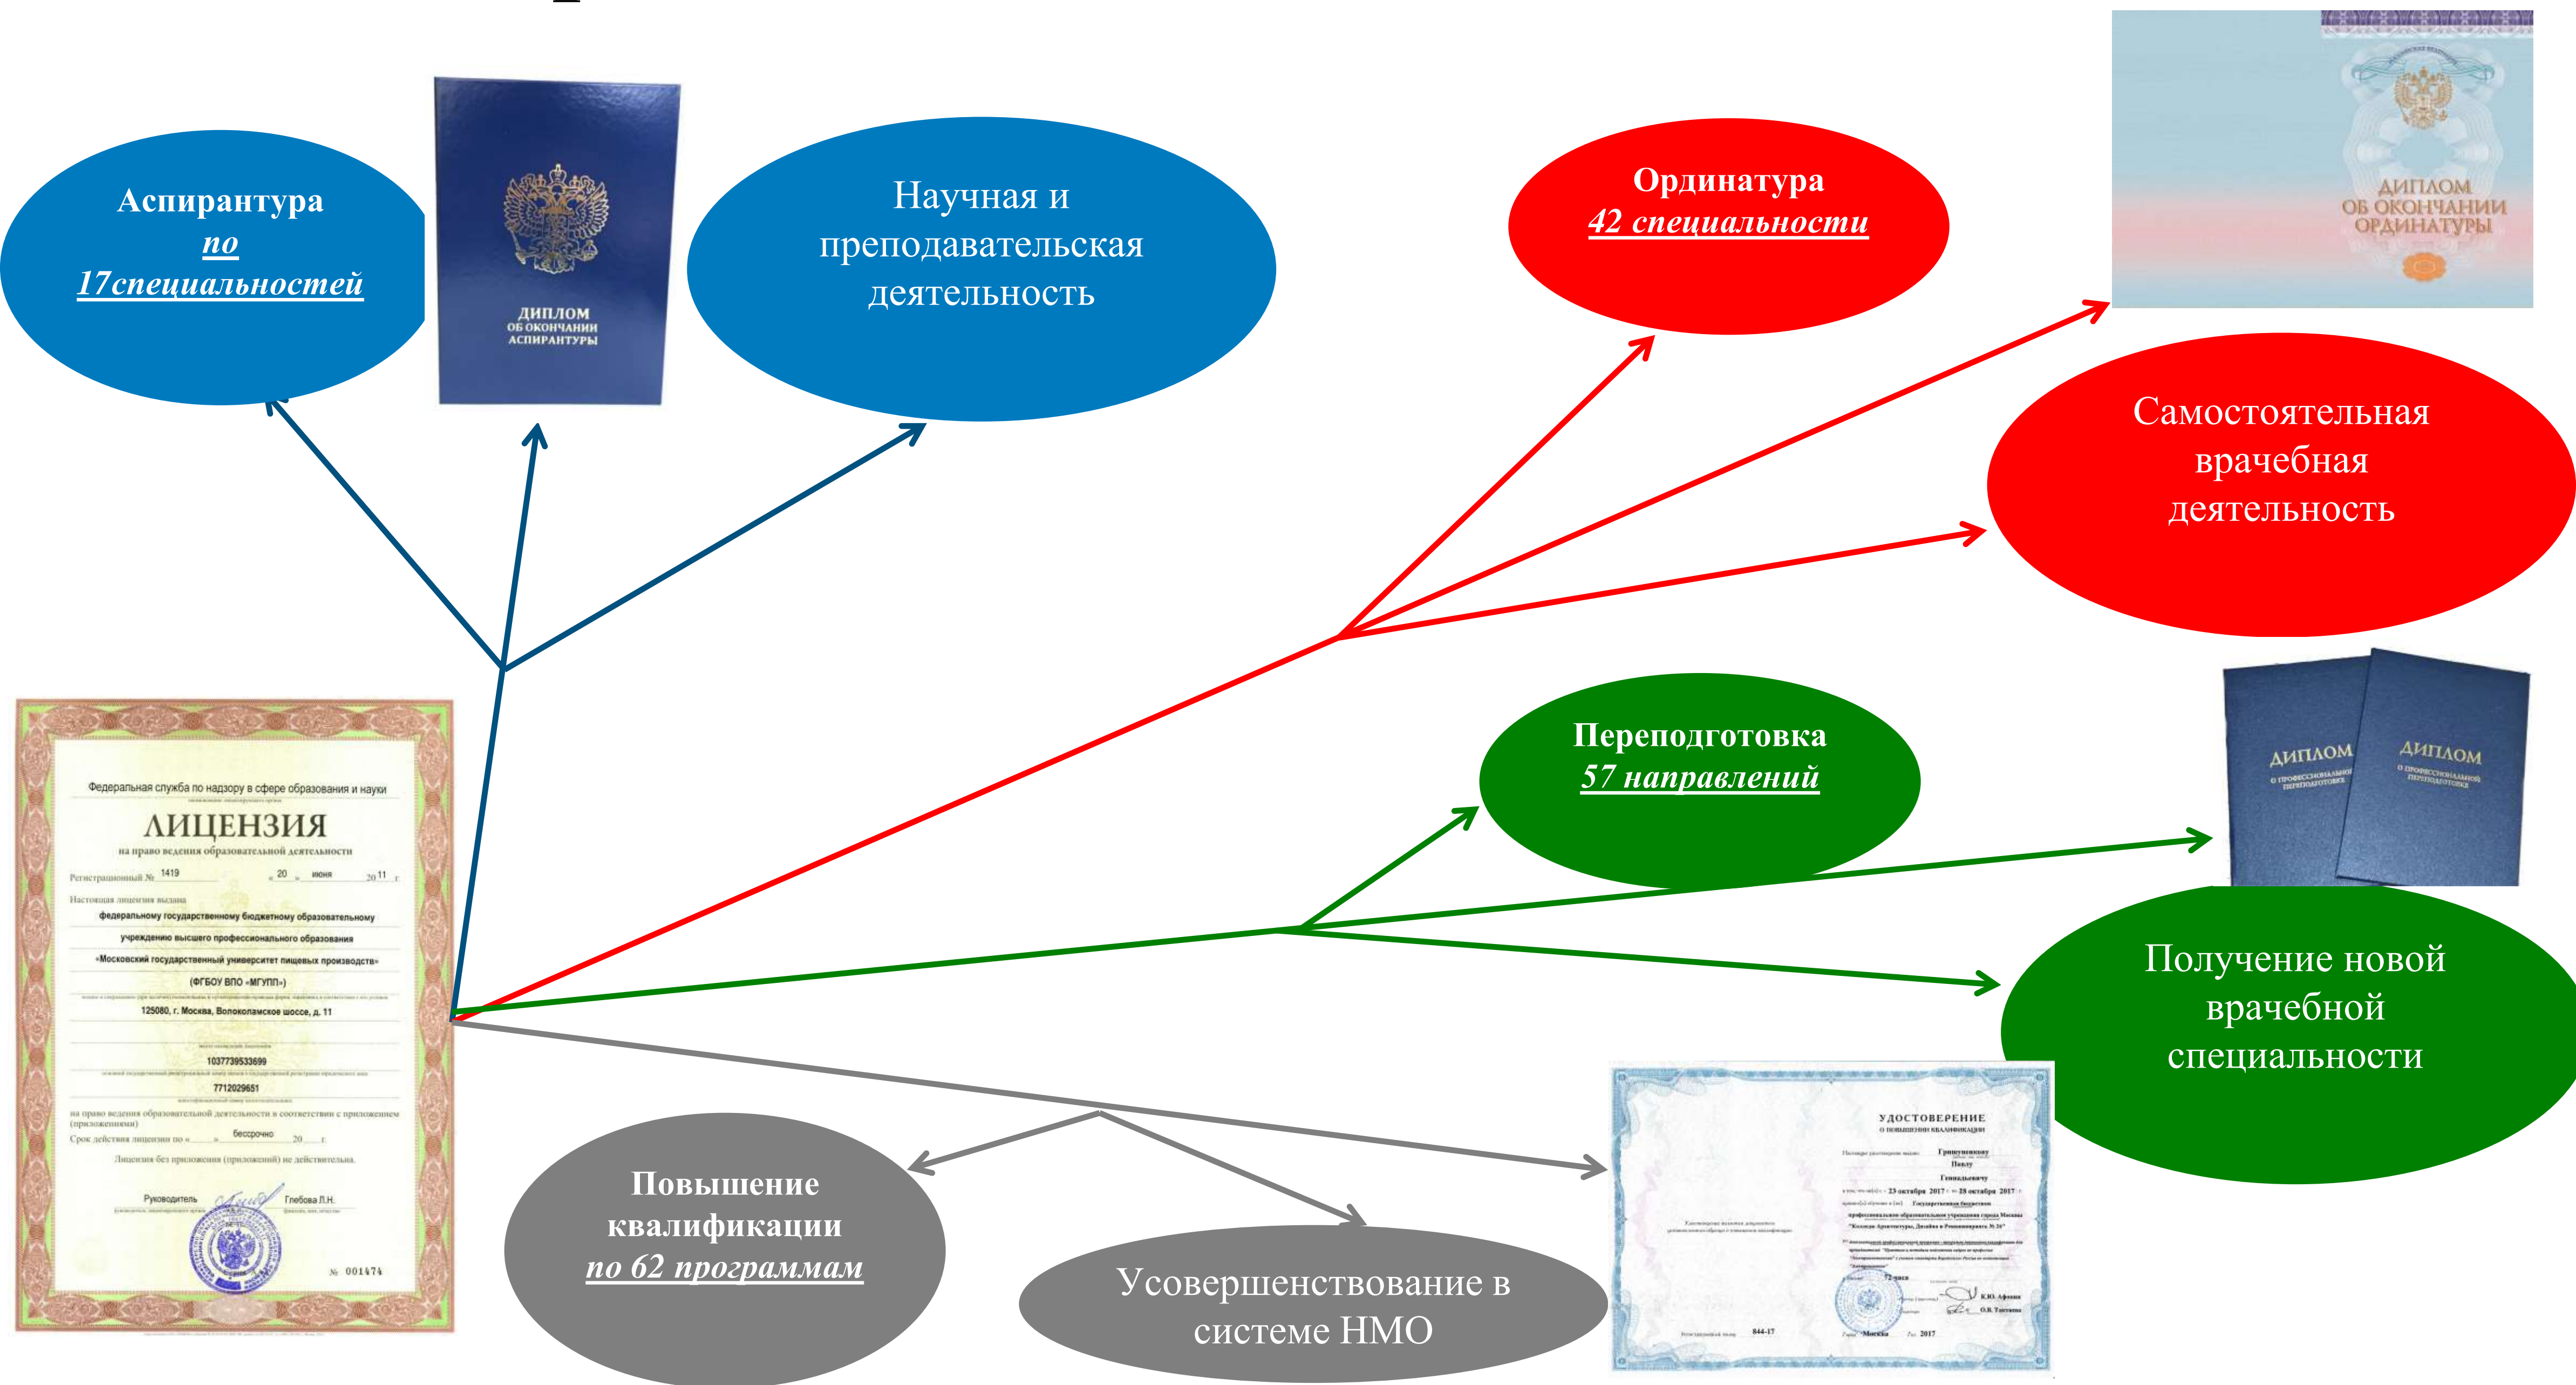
Аспирантура
по
17специальностей

ДИПЛОМ
ОБ ОКОНЧАНИИ
АСПИРАНТУРЫ

Научная и преподавательская деятельность

Ординатура
42 специальности

ДИПЛОМ
ОБ ОКОНЧАНИИ
ОРДИНАТУРЫ

Самостоятельная врачебная деятельность

Федеральная служба по надзору в сфере образования и науки

ЛИЦЕНЗИЯ
на право ведения образовательной деятельности

Регистрационный № 1419 « 20 » июня 2011 г.

Настоящая лицензия выдана
федеральному государственному бюджетному образовательному учреждению высшего профессионального образования «Московский государственный университет пищевых производств» (ФГБОУ ВПО «МГУПП»)

125080, г. Москва, Волоколамское шоссе, д. 11

1037739533699

7712029651

на право ведения образовательной деятельности в соответствии с приложением (приложениями)

Срок действия лицензии по « » бессрочно 20 г.

Лицензия без приложения (приложений) не действительна.

Руководитель Глебова Л.Н.

№ 001474

Переподготовка
57 направлений

ДИПЛОМ
О ПРОФЕССИОНАЛЬНОЙ ПЕРЕПОДГОТОВКЕ

ДИПЛОМ
О ПРОФЕССИОНАЛЬНОЙ ПЕРЕПОДГОТОВКЕ

Получение новой врачебной специальности

Повышение квалификации
по 62 программам

Усовершенствование в системе НМО

УДОСТОВЕРЕНИЕ
о повышении квалификации

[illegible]